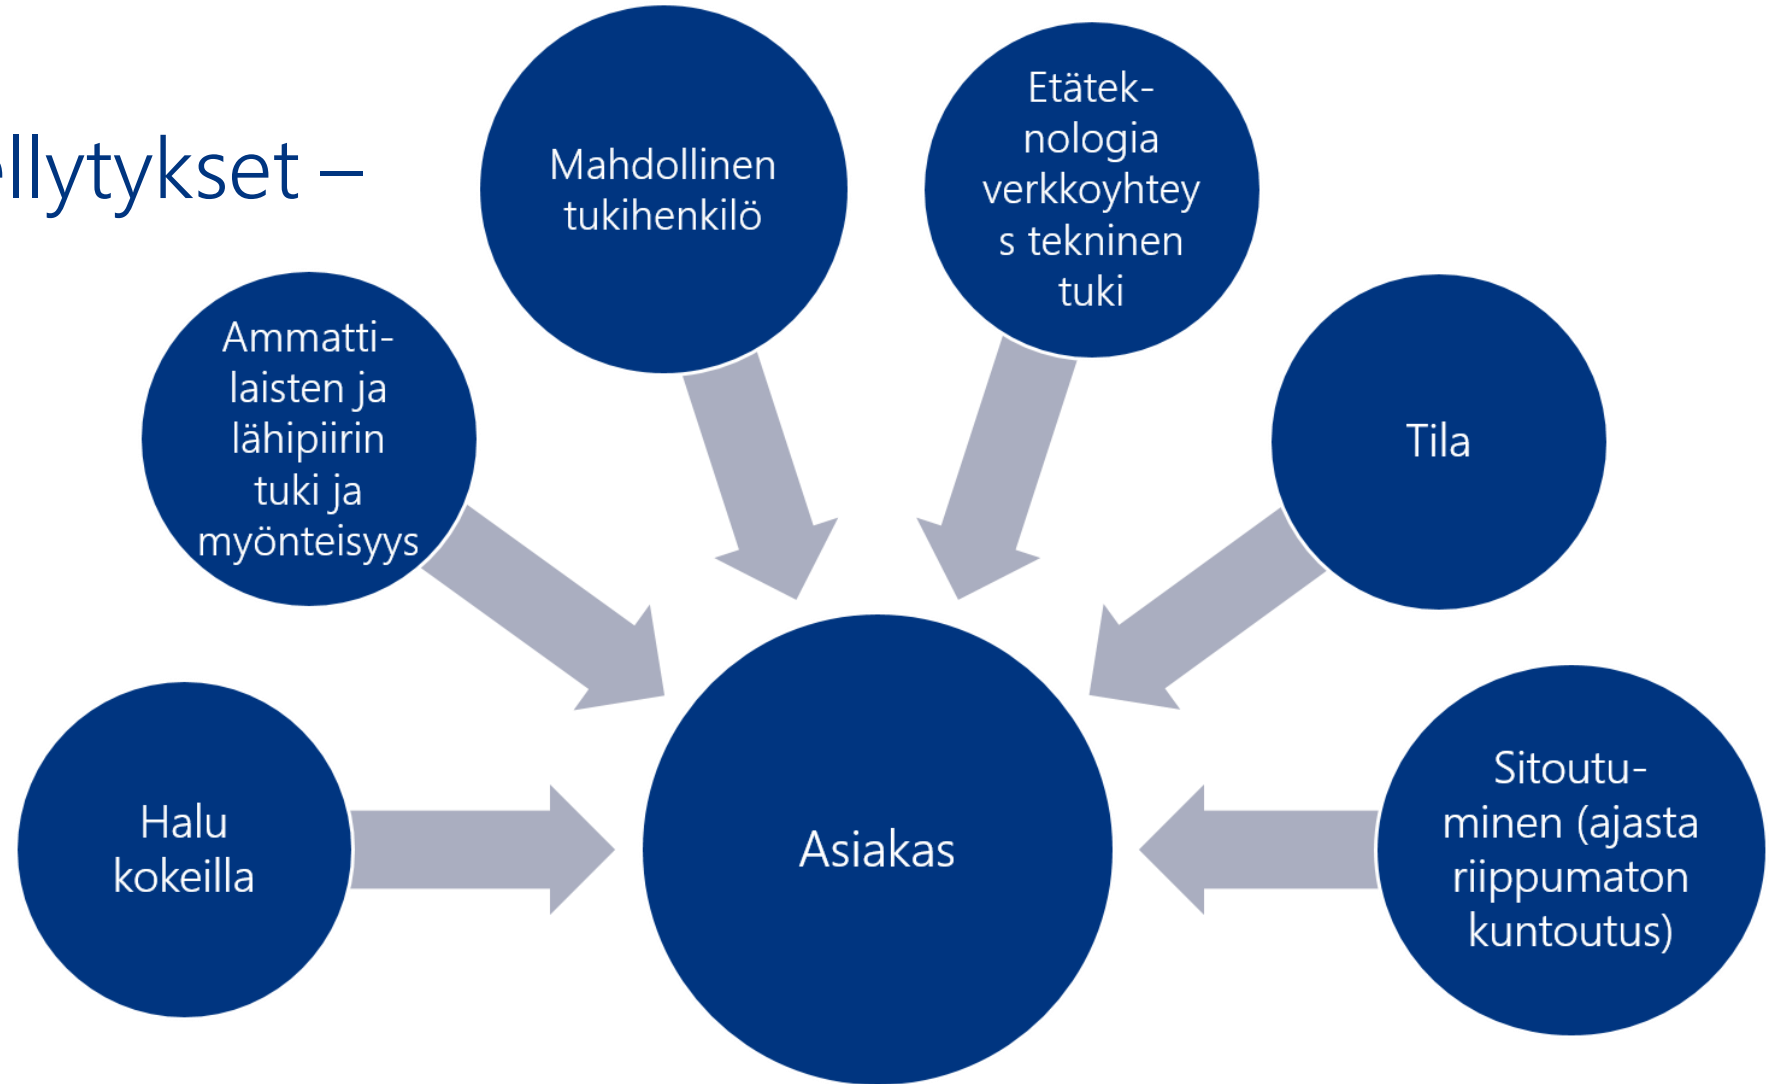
llytykset –

Mahdollinen tukihenkilö

Etäteknologia verkkoyhteys tekninen tuki

Ammattilaisten ja lähipiirin tuki ja myönteisyys

Tila

Halu kokeilla

Asiakas

Sitoutuminen (ajasta riippumaton kuntoutus)